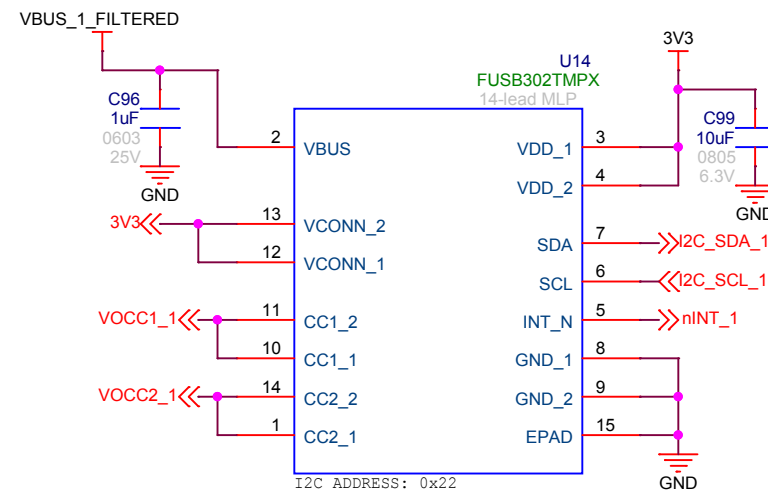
VBUS_1_FILTERED

C96
1uF
0603
25V

GND

U14
FUSB302TMPX
14-lead MLP

3V3

C99
10uF
0805
6.3V

GND

2 VBUS
3 VDD_1
4 VDD_2

3V3
13 VCONN_2
12 VCONN_1

7 SDA I2C_SDA_1
6 SCL I2C_SCL_1
5 INT_N nINT_1

VOCC1_1
11 CC1_2
10 CC1_1

8 GND_1
9 GND_2
15 EPAD

VOCC2_1
14 CC2_2
1 CC2_1

I2C ADDRESS: 0x22

GND